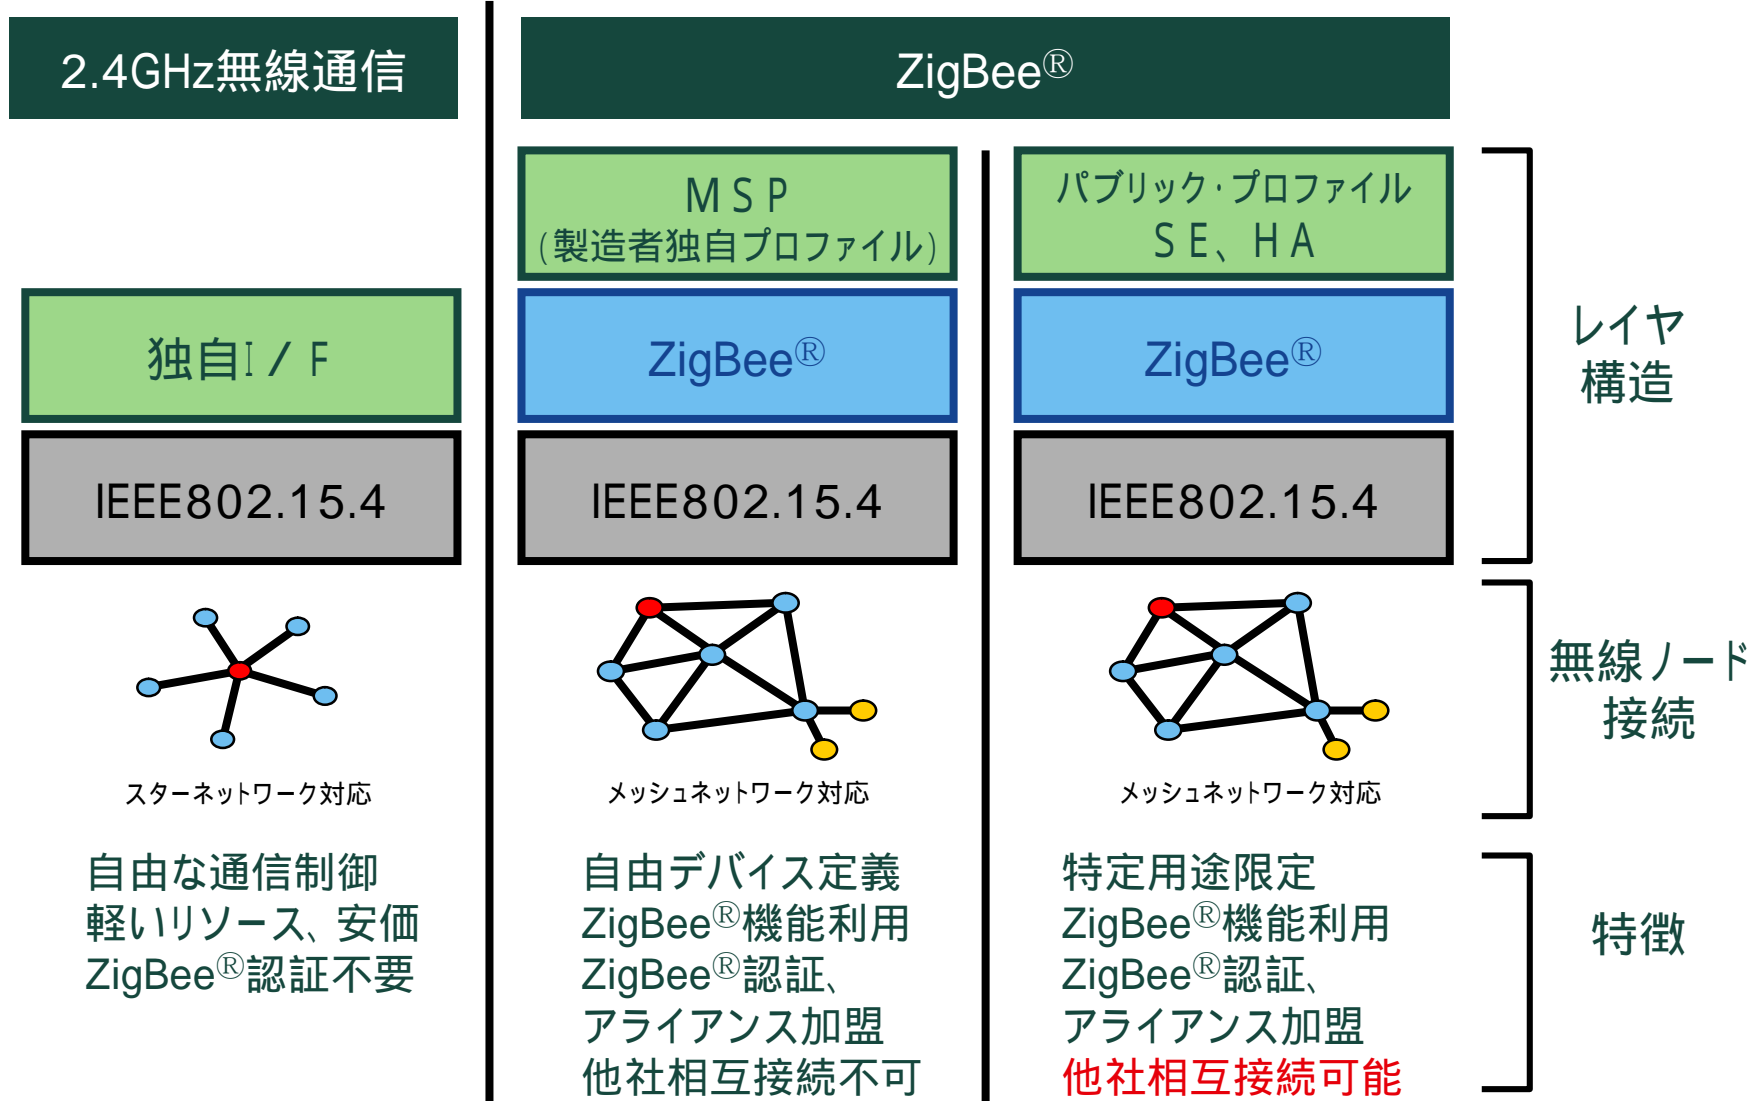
2.4GHz無線通信

ZigBee®

独自I／F

IEEE802.15.4

スターネットワーク対応

自由な通信制御
軽いリソース、安価
ZigBee®認証不要

MSP
(製造者独自プロファイル)

ZigBee®

IEEE802.15.4

メッシュネットワーク対応

自由デバイス定義
ZigBee®機能利用
ZigBee®認証、
アライアンス加盟
他社相互接続不可

パブリック·プロファイル
SE、HA

ZigBee®

IEEE802.15.4

メッシュネットワーク対応

特定用途限定
ZigBee®機能利用
ZigBee®認証、
アライアンス加盟
他社相互接続可能

レイヤ
構造

無線ノード
接続

特徴